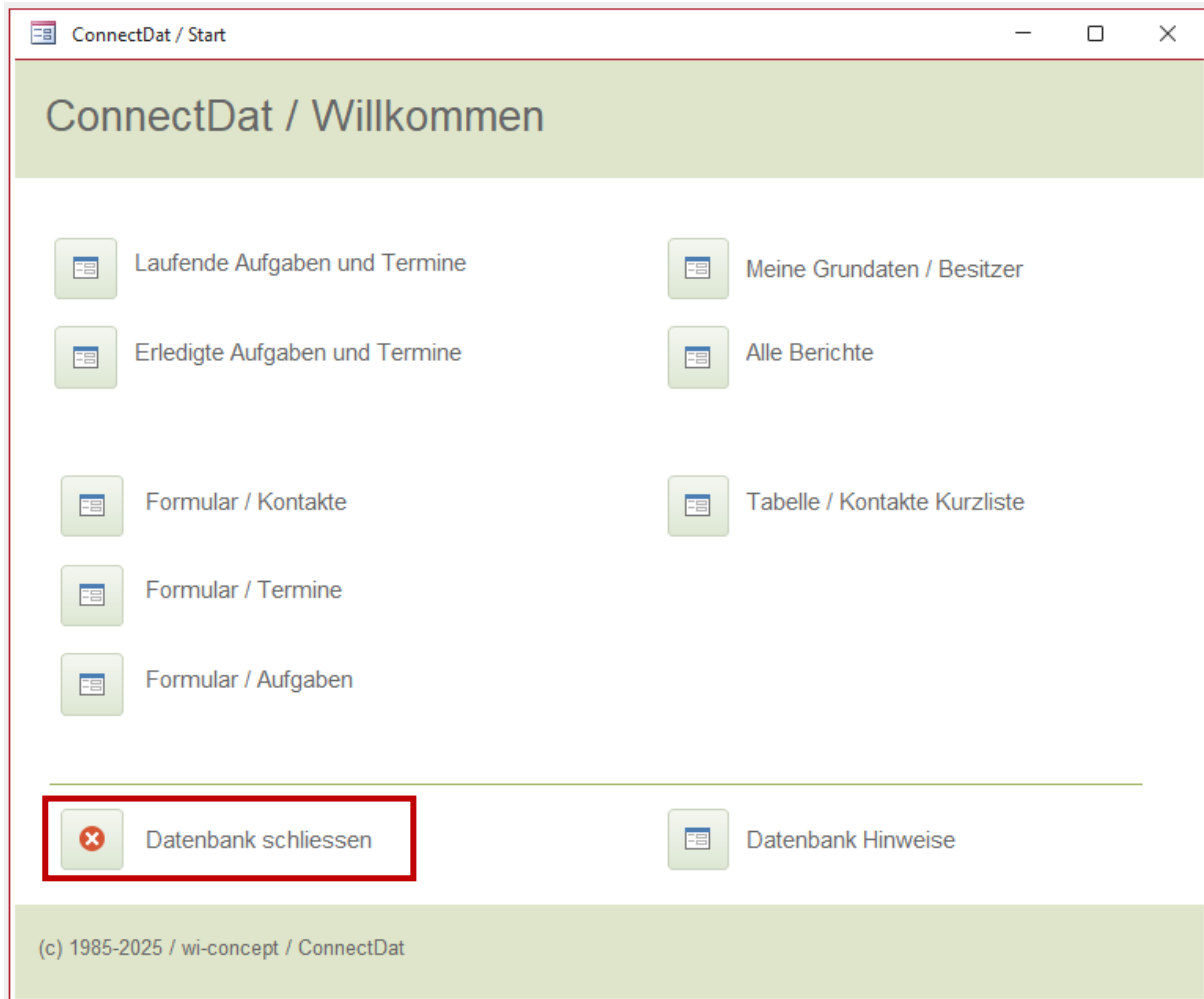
ConnectDat / Start

ConnectDat / Willkommen

Laufende Aufgaben und Termine

Meine Grundaten / Besitzer

Erledigte Aufgaben und Termine

Alle Berichte

Formular / Kontakte

Tabelle / Kontakte Kurzliste

Formular / Termine

Formular / Aufgaben

Datenbank schliessen

Datenbank Hinweise

(c) 1985-2025 / wi-concept / ConnectDat